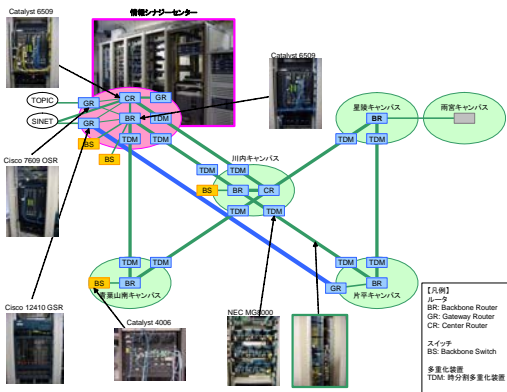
Catalyst 6509

情報シナジーセンター

Catalyst 6509

TOPIC

SINET

GR

CR

GR

BR

TDM

GR

BS

BS

TDM

Cisco 7609 OSR

星陵キャンパス

BR

雨宮キャンパス

TDM

TDM

川内キャンパス

TDM

TDM

BS

BR

CR

TDM

TDM

TDM

TDM

TDM

BR

BS

青葉山南キャンパス

GR

BR

片平キャンパス

Cisco 12410 GSR

Catalyst 4006

NEC MG8000

【凡例】
ルータ
BR: Backbone Router
GR: Gateway Router
CR: Center Router

スイッチ
BS: Backbone Switch

多重化装置
TDM: 時分割多重化装置